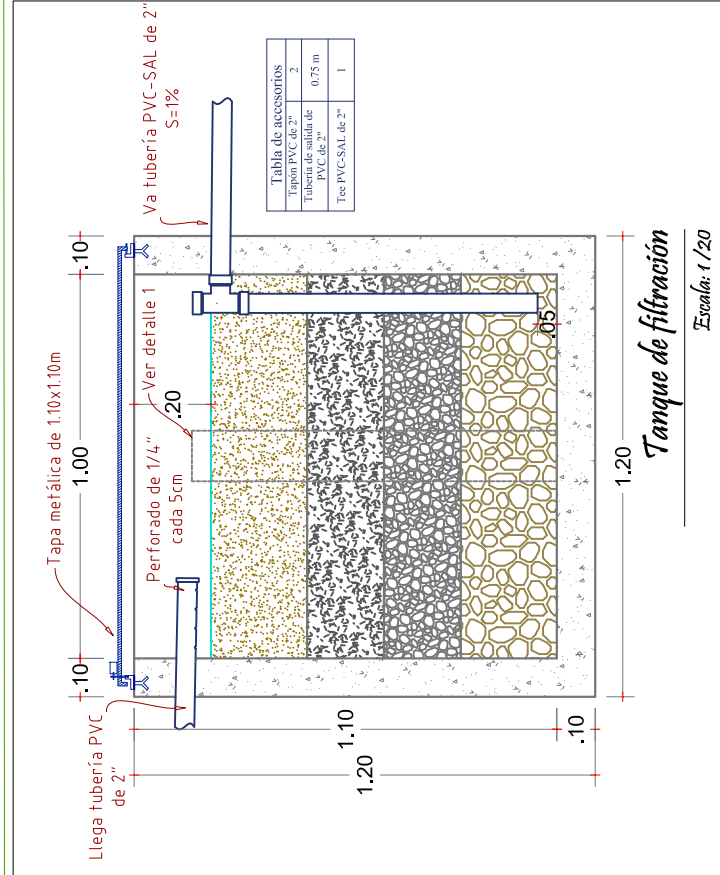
Va tubería PVC-SAL de 2"
S=1%

| Tabla de accesorios | |
|---|---|
| Tapón PVC de 2" | 2 |
| Tubería de salida de PVC de 2" | 0.75 m |
| Tee PVC-SAL de 2" | 1 |

.10
1.00
.10
Tapa metálica de 1.10x1.10m
Ver detalle 1
.20
Perforado de 1/4" cada 5cm
.05
1.20
Tanque de filtración
Escala: 1/20
Llega tubería PVC de 2"
1.10
1.20
.10